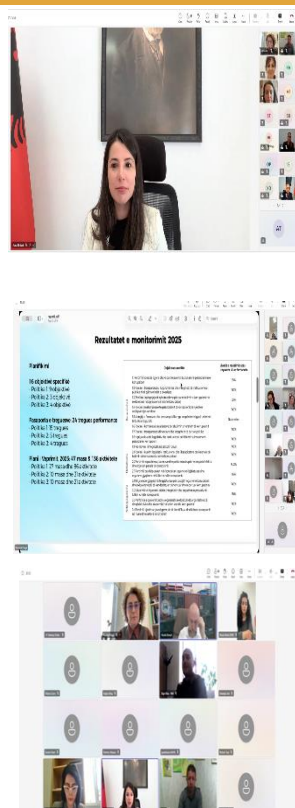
Rezultatet e monitorimit 2025

Plani/It mi

16 objektiva specifike
Politika 1: 9 objektiva
Politika 2: 5 objektiva
Politika 3: 4 objektiva

Rezultatet e treguesve: 24 tregues performance
Politika 1: 15 tregues
Politika 2: 6 tregues
Politika 3: 4 tregues

Plani i Veprimit 2025-27 masa & 136 aktivitete
Politika 1: 27 masa dhe 86 aktivitete
Politika 2: 10 masa dhe 24 aktivitete
Politika 3: 10 masa dhe 26 aktivitete

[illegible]